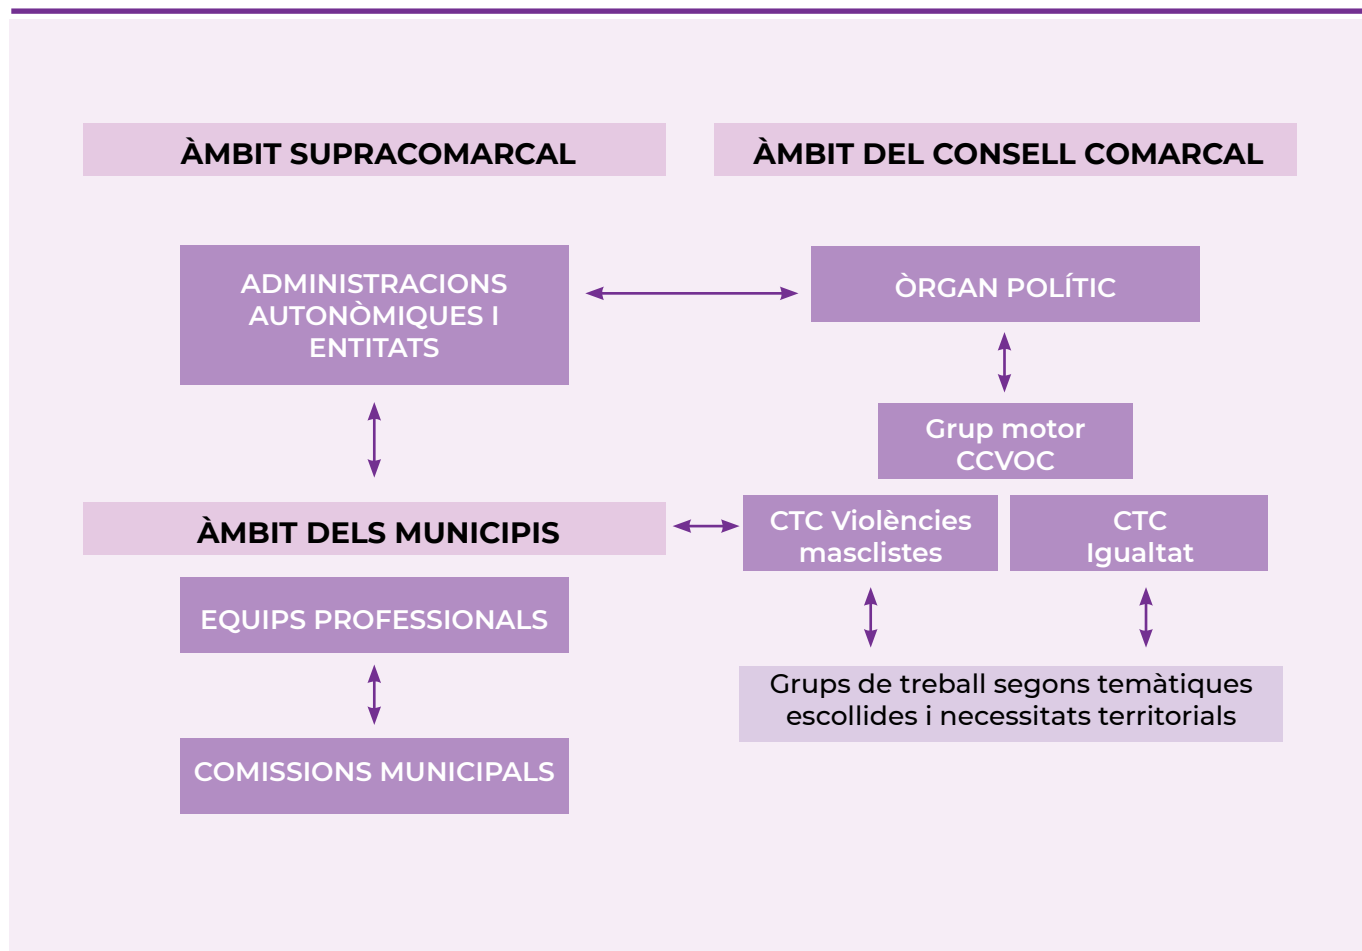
ÀMBIT SUPRACOMARCAL

ÀMBIT DEL CONSELL COMARCAL

ADMINISTRACIONS AUTONÒMIQUES I ENTITATS

ÒRGAN POLÍTIC

Grup motor CCVOC

ÀMBIT DELS MUNICIPIS

CTC Violències masclistes

CTC Igualtat

EQUIPS PROFESSIONALS

Grups de treball segons temàtiques escollides i necessitats territorials

COMISSIONS MUNICIPALS